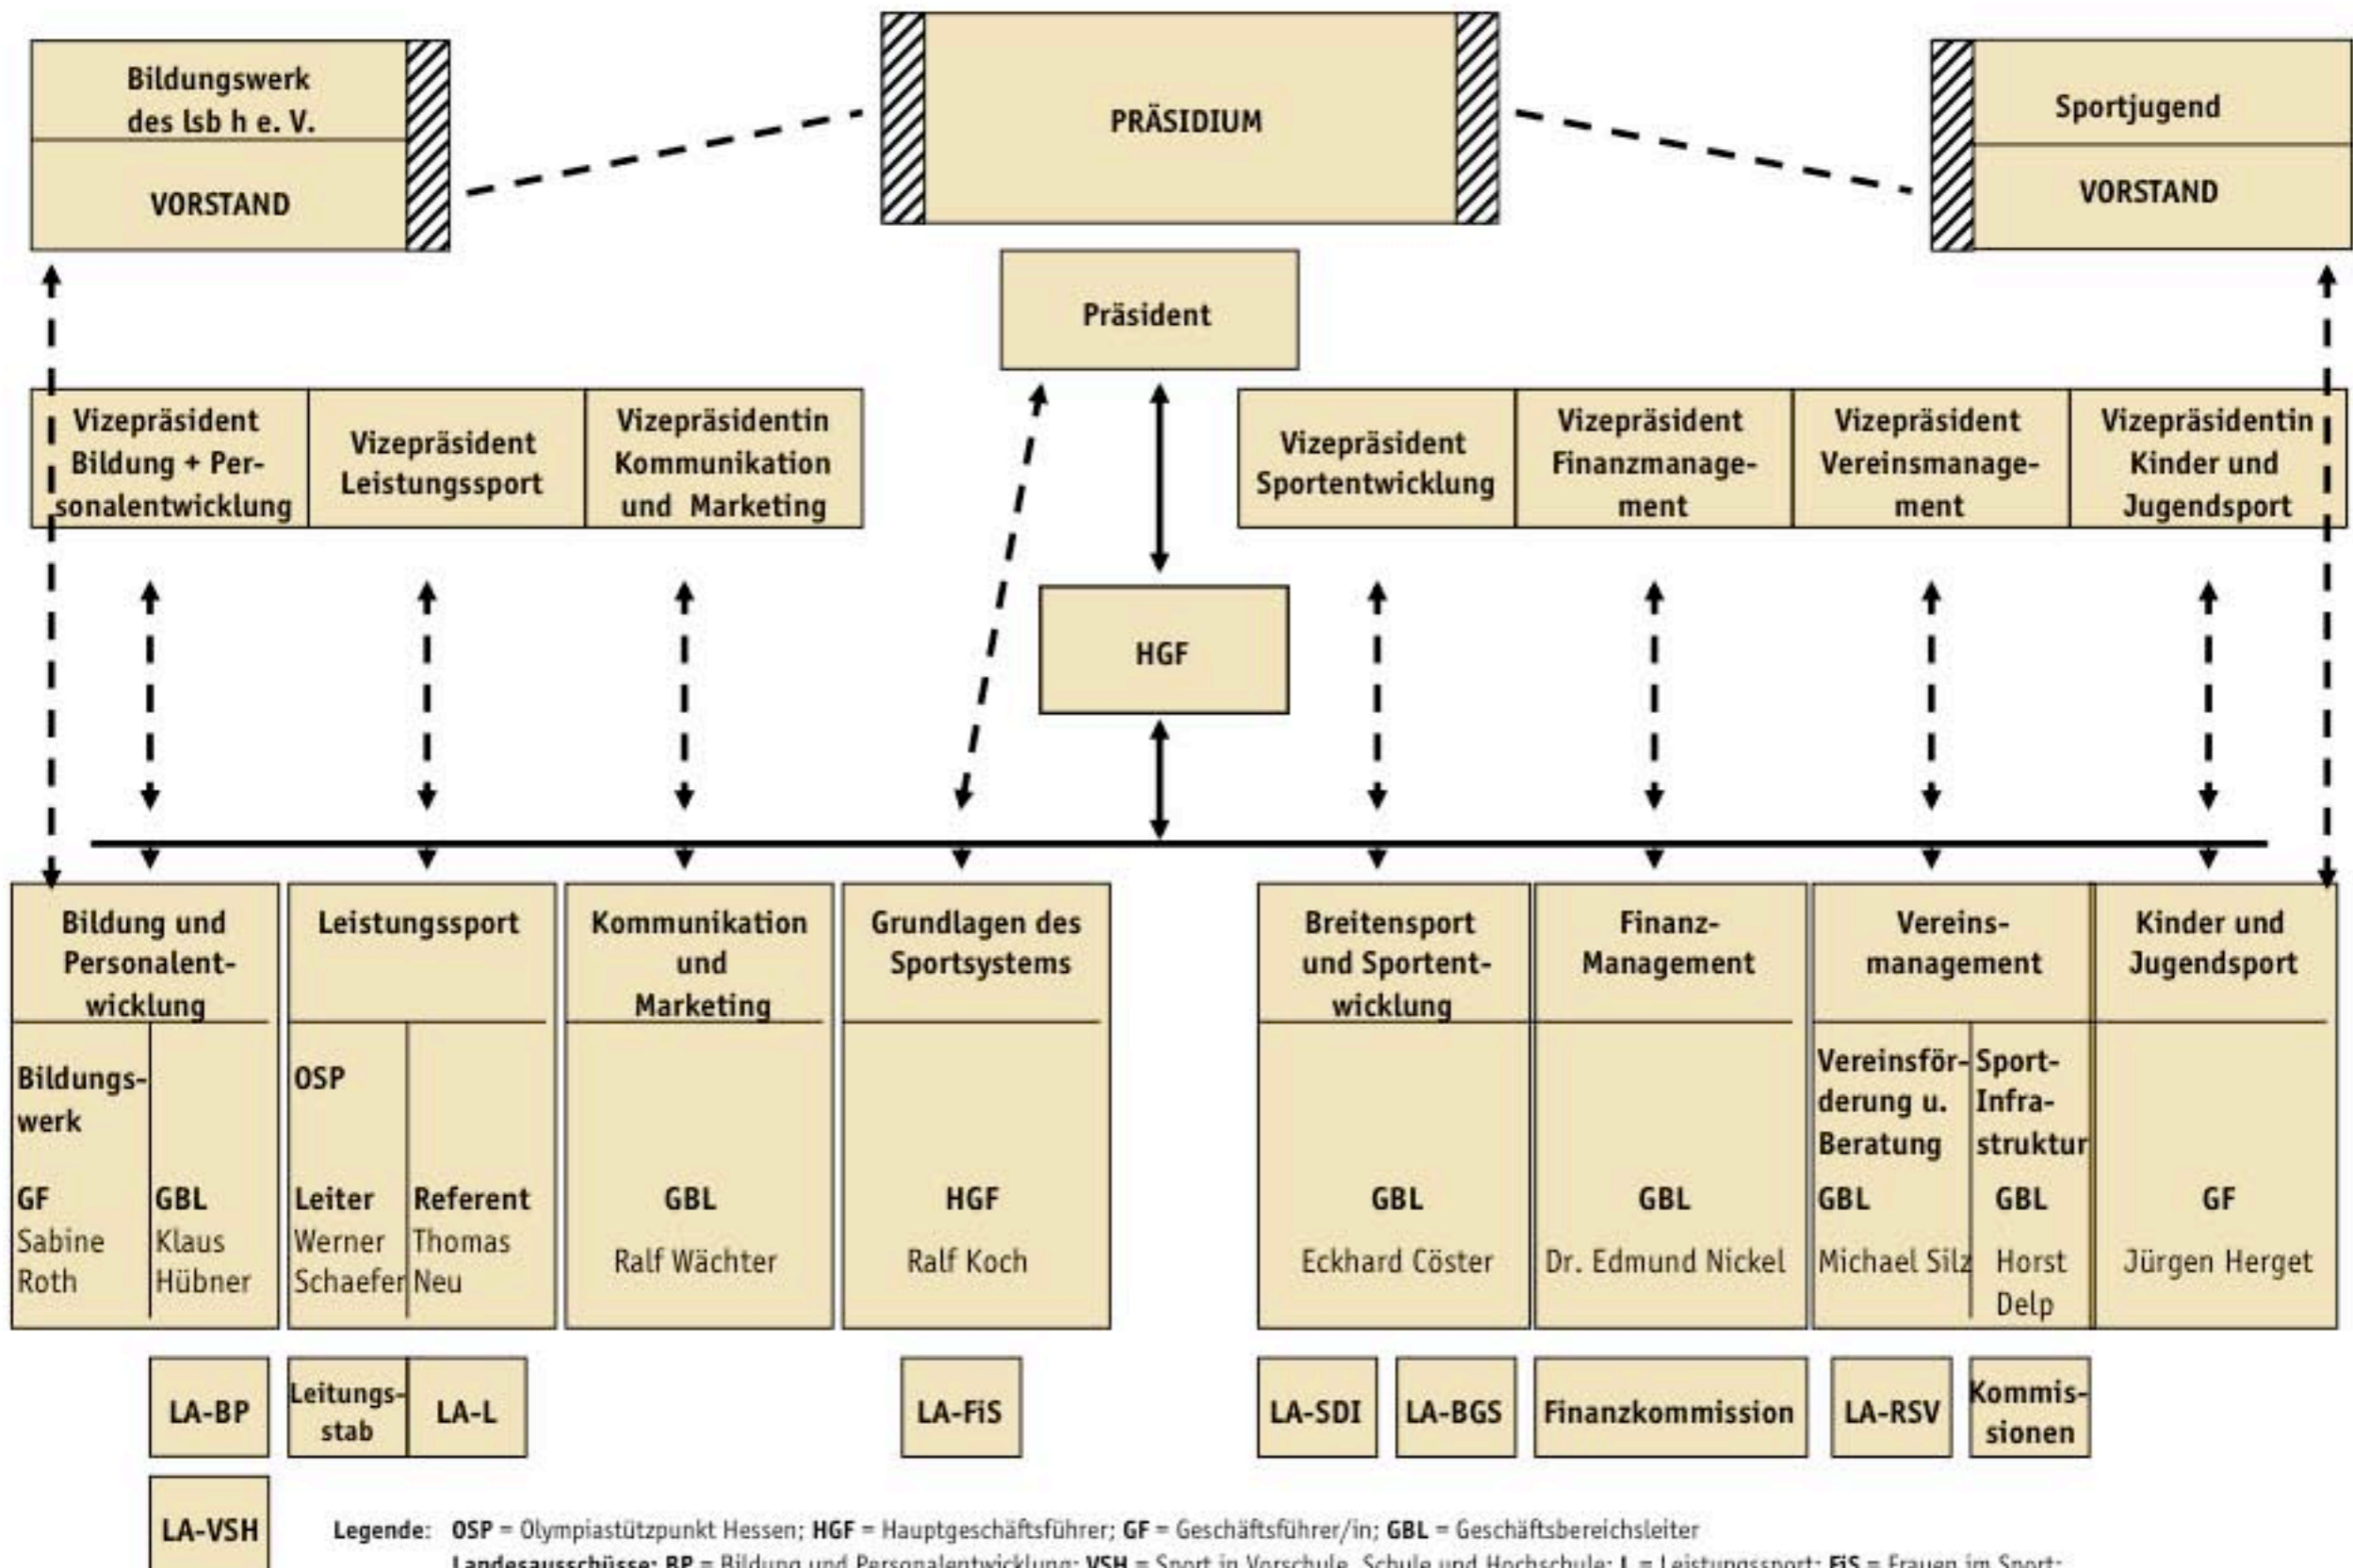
Bildungswerk des lsb h e. V.

VORSTAND

PRÄSIDIUM

Sportjugend

VORSTAND

Präsident

Vizepräsident Bildung + Personalentwicklung

Vizepräsident Leistungssport

Vizepräsidentin Kommunikation und Marketing

Vizepräsident Sportentwicklung

Vizepräsident Finanzmanagement

Vizepräsident Vereinsmanagement

Vizepräsidentin Kinder und Jugendsport

HGF

Bildung und Personalentwicklung

Bildungswerk

GF
Sabine Roth

GBL
Klaus Hübner

Leistungssport

OSP

Leiter
Werner Schaefer

Referent
Thomas Neu

Kommunikation und Marketing

GBL
Ralf Wächter

Grundlagen des Sportsystems

HGF
Ralf Koch

Breitensport und Sportentwicklung

GBL
Eckhard Cöster

Finanz-Management

GBL
Dr. Edmund Nickel

Vereinsmanagement

Vereinsförderung u. Beratung

GBL
Michael Silz

Sport-Infrastruktur

GBL
Horst Delp

Kinder und Jugendsport

GF
Jürgen Herget

LA-BP

Leitungsstab

LA-L

LA-FiS

LA-SDI

LA-BGS

Finanzkommission

LA-RSV

Kommissionen

LA-VSH

Legende: OSP = Olympiastützpunkt Hessen; HGF = Hauptgeschäftsführer; GF = Geschäftsführer/in; GBL = Geschäftsbereichsleiter

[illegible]